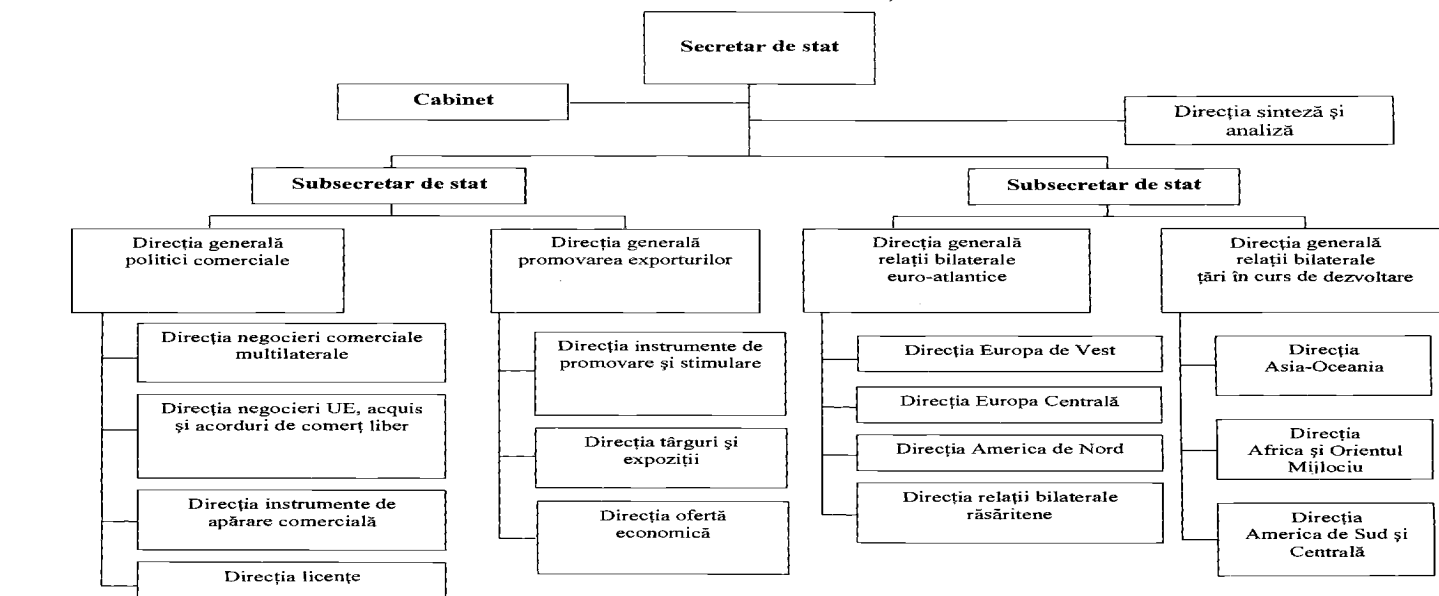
Secretar de stat

Cabinet

Direcţia sinteză şi analiză

Subsecretar de stat

Subsecretar de stat

Direcţia generală politici comerciale

Direcţia negocieri comerciale multilaterale

Direcţia negocieri UE, acquis şi acorduri de comerţ liber

Direcţia instrumente de apărare comercială

Direcţia licenţe

Direcţia generală promovarea exporturilor

Direcţia instrumente de promovare şi stimulare

Direcţia târguri şi expoziţii

Direcţia ofertă economică

Direcţia generală relaţii bilaterale euro-atlantice

Direcţia Europa de Vest

Direcţia Europa Centrală

Direcţia America de Nord

Direcţia relaţii bilaterale răsăritene

Direcţia generală relaţii bilaterale ţări în curs de dezvoltare

Direcţia Asia-Oceania

Direcţia Africa şi Orientul Mijlociu

Direcţia America de Sud şi Centrală